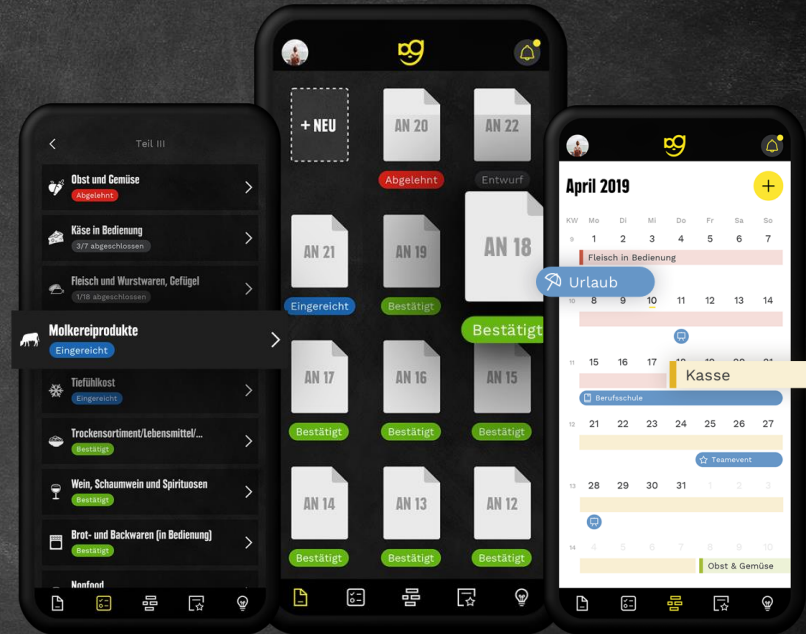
Teil III

Obst und Gemüse
Abgelehnt

Käse in Bedienung
3/7 abgeschlossen

Fleisch und Wurstwaren, Gefügel
1/18 abgeschlossen

Molkereiprodukte
Eingereicht

Tiefkühlkost
Eingereicht

Trockensortiment/Lebensmittel/...
Bestätigt

Wein, Schaumwein und Spirituosen
Bestätigt

Brot- und Backwaren (in Bedienung)
Bestätigt

Nonfood

+ NEU

AN 20
Abgelehnt

AN 22
Entwurf

AN 21
Eingereicht

AN 19
Bestätigt

AN 18
Bestätigt

AN 17
Bestätigt

AN 16
Bestätigt

AN 15
Bestätigt

AN 14
Bestätigt

AN 13
Bestätigt

AN 12
Bestätigt

April 2019

| KW | Mo | Di | Mi | Do | Fr | Sa | So |
|---|---|---|---|---|---|---|---|
| 9 | 1 | 2 | 3 | 4 | 5 | 6 | 7 |
| 10 | 8 | 9 | 10 | 11 | 12 | 13 | 14 |
| 11 | 15 | 16 | 17 | 18 | 19 | 20 | 21 |
| 12 | 21 | 22 | 23 | 24 | 25 | 26 | 27 |
| 13 | 28 | 29 | 30 | 31 | 1 | 2 | 3 |
| 14 | 4 | 5 | 6 | 7 | 8 | 9 | 10 |

Fleisch in Bedienung
Urlaub
Kasse
Berufsschule
Teamevent
Obst & Gemüse